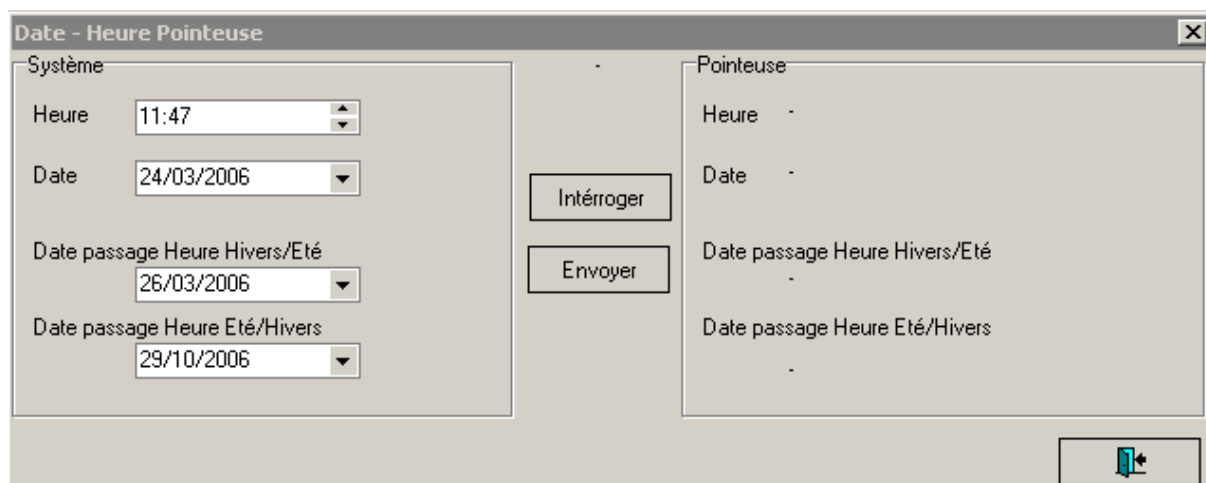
Date - Heure Pointeuse

Système

Heure 11:47

Date 24/03/2006

Date passage Heure Hivers/Eté
26/03/2006

Date passage Heure Eté/Hivers
29/10/2006

-

Intérroger

Envoyer

Pointeuse

Heure -

Date -

Date passage Heure Hivers/Eté
-

Date passage Heure Eté/Hivers
-